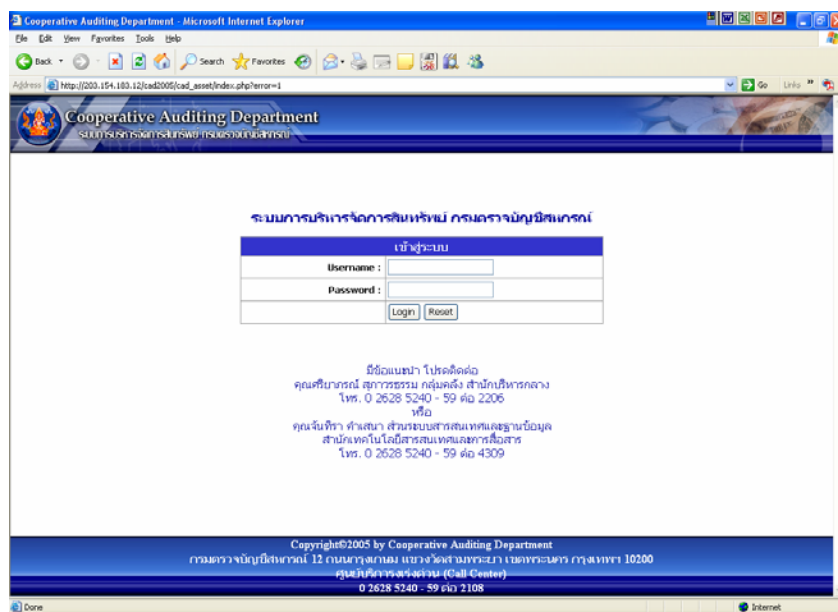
Cooperative Auditing Department - Microsoft Internet Explorer

File Edit View Favorites Tools Help

Back Search Favorites

Address http://203.154.183.12/cad2005/cad_asset/index.php?error=1 Go Links

Cooperative Auditing Department
ระบบการบริหารจัดการสินทรัพย์ กรมตรวจบัญชีสหกรณ์

ระบบการบริหารจัดการสินทรัพย์ กรมตรวจบัญชีสหกรณ์

| เข้าสู่ระบบ | |
|---|---|
| Username : | |
| Password : | |
| | Login Reset |

มีข้อแนะนำ โปรดติดต่อ
คุณศิริยาภรณ์ สุภาวรรธนะ กลุ่มคลัง สำนักบริหารกลาง
โทร. 0 2628 5240 - 59 ต่อ 2206
หรือ
คุณจันทิรา คำเสนา ส่วนระบบสารสนเทศและฐานข้อมูล
สำนักเทคโนโลยีสารสนเทศและการสื่อสาร
โทร. 0 2628 5240 - 59 ต่อ 4309

Copyright©2005 by Cooperative Auditing Department
กรมตรวจบัญชีสหกรณ์ 12 ถนนกรุงเกษม แขวงวัดสามพระยา เขตพระนคร กรุงเทพฯ 10200
ศูนย์บริการร่วมด่วน (Call Center)
0 2628 5240 - 59 ต่อ 2108

Done Internet